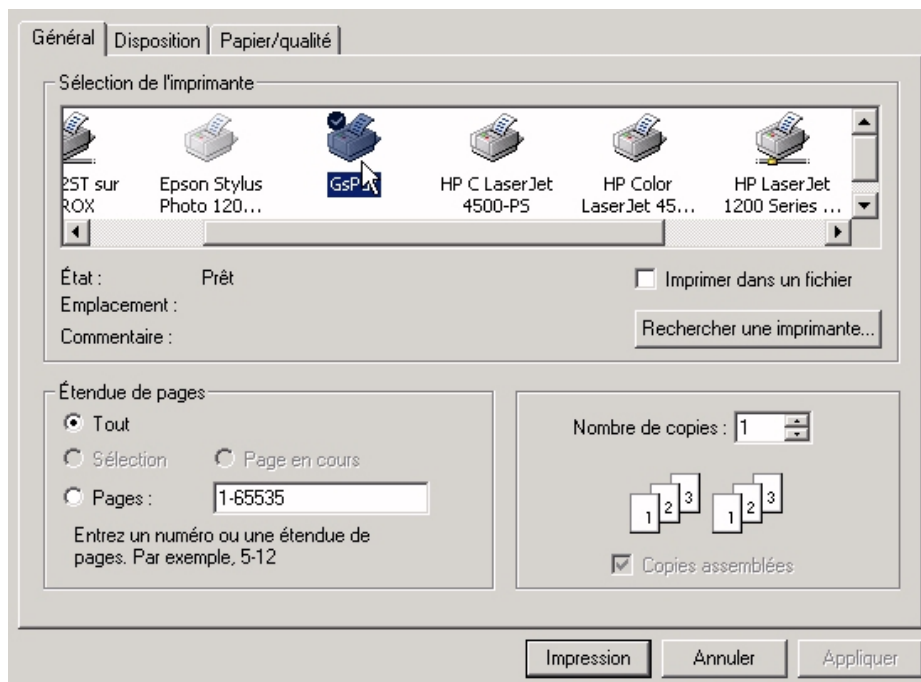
Général | Disposition | Papier/qualité

Sélection de l'imprimante

2ST sur
ROX

Epson Stylus
Photo 120...

GsP

HP C LaserJet
4500-PS

HP Color
LaserJet 45...

HP LaserJet
1200 Series ...

État : Prêt
Emplacement :
Commentaire :

Imprimer dans un fichier

Rechercher une imprimante...

Étendue de pages
Tout
Sélection
Page en cours
Pages : 1-65535
Entrez un numéro ou une étendue de pages. Par exemple, 5-12

Nombre de copies : 1

1 2 3 1 2 3

Copies assemblées

Impression | Annuler | Appliquer